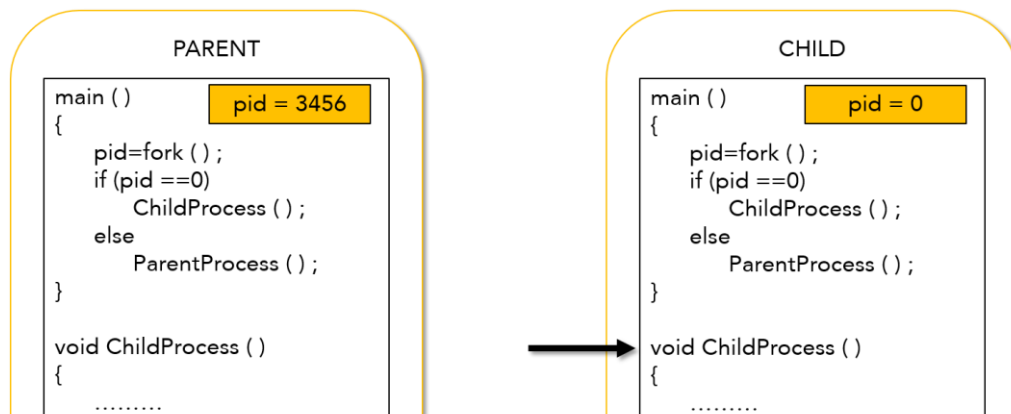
PARENT

main ( )
{
pid=fork ( ) ;
if (pid ==0)
ChildProcess ( ) ;
else
ParentProcess ( ) ;
}

void ChildProcess ( )
{
.........

pid = 3456

CHILD

main ( )
{
pid=fork ( ) ;
if (pid ==0)
ChildProcess ( ) ;
else
ParentProcess ( ) ;
}

void ChildProcess ( )
{
.........

pid = 0